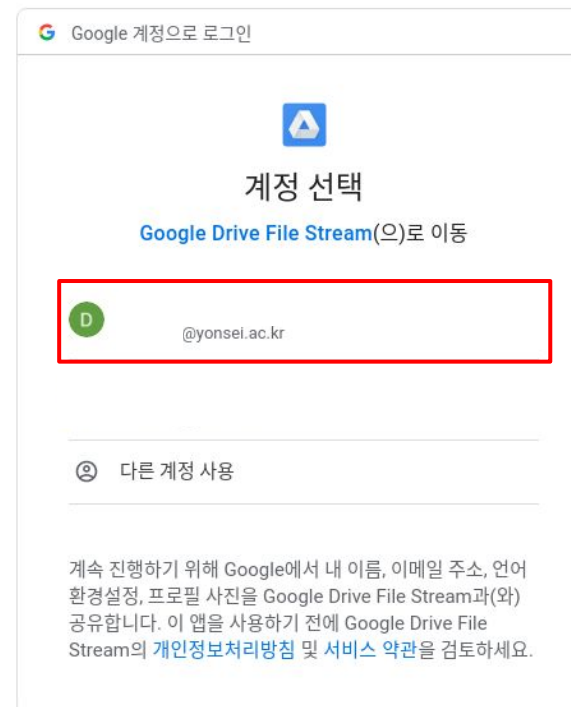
G Google 계정으로 로그인

계정 선택

Google Drive File Stream(으)로 이동

D

@yonsei.ac.kr

다른 계정 사용

계속 진행하기 위해 Google에서 내 이름, 이메일 주소, 언어 환경설정, 프로필 사진을 Google Drive File Stream과(와) 공유합니다. 이 앱을 사용하기 전에 Google Drive File Stream의 개인정보처리방침 및 서비스 약관을 검토하세요.